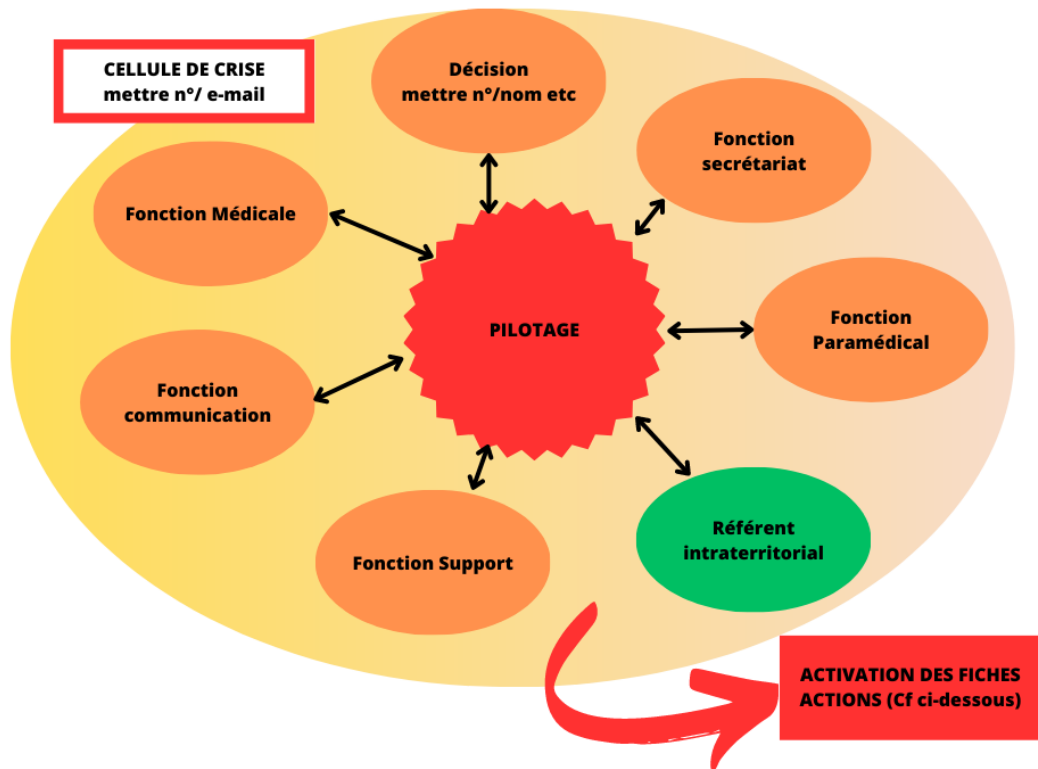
CELLULE DE CRISE
mettre n°/ e-mail

Décision
mettre n°/nom etc

Fonction secrétariat

Fonction Médicale

PILOTAGE

Fonction Paramédical

Fonction communication

Fonction Support

Référent intraterritorial

ACTIVATION DES FICHES ACTIONS (Cf ci-dessous)